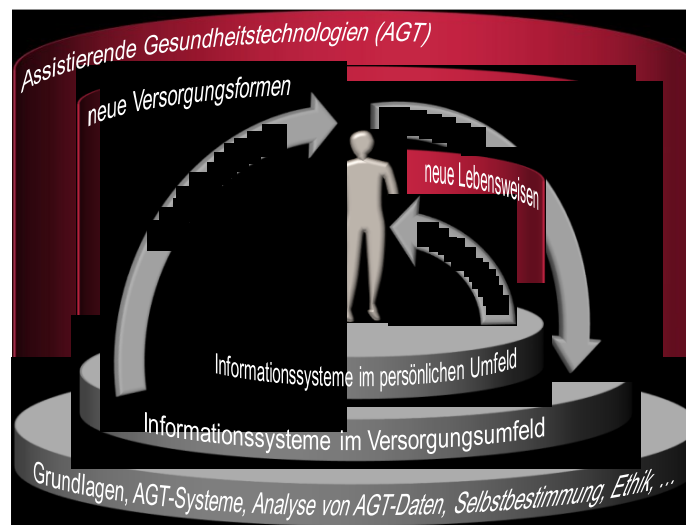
Assistierende Gesundheitstechnologien (AGT)

neue Versorgungsformen

neue Lebensweisen

Informationssysteme im persönlichen Umfeld

Informationssysteme im Versorgungsumfeld

Grundlagen, AGT-Systeme, Analyse von AGT-Daten, Selbstbestimmung, Ethik, ...